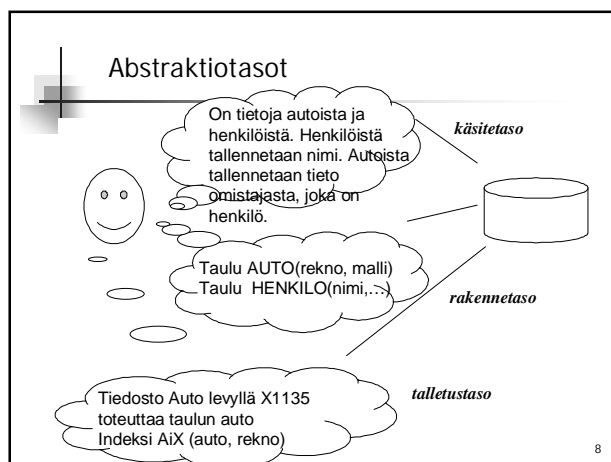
Abstraktiotasot

On tietoja autoista ja henkilöistä. Henkilöistä tallennetaan nimi. Autoista tallennetaan tieto omistajasta, joka on henkilö.

käsitetaso

Taulu AUTO(rekno, malli)
Taulu HENKILO(nimi,...)

rakennetaso

Tiedosto Auto levyllä X1135 toteuttaa taulun auto
Indeksi AiX (auto, rekno)

talletustaso

8